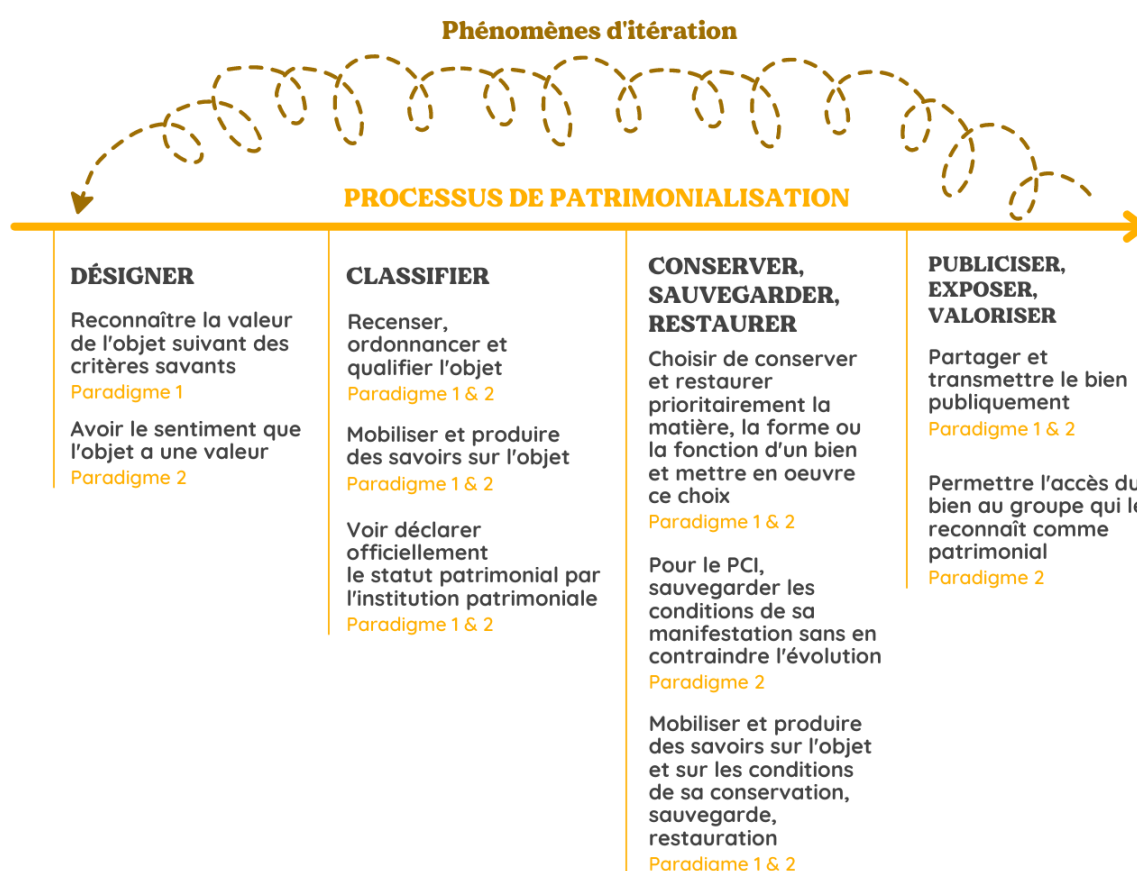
Phénomènes d'itération

PROCESSUS DE PATRIMONIALISATION

DÉSIGNER

Reconnaître la valeur de l'objet suivant des critères savants
Paradigme 1

Avoir le sentiment que l'objet a une valeur
Paradigme 2

CLASSIFIER

Recenser, ordonnancer et qualifier l'objet
Paradigme 1 & 2

Mobiliser et produire des savoirs sur l'objet
Paradigme 1 & 2

Voir déclarer officiellement le statut patrimonial par l'institution patrimoniale
Paradigme 1 & 2

CONSERVER, SAUVEGARDER, RESTAURER

Choisir de conserver et restaurer prioritairement la matière, la forme ou la fonction d'un bien et mettre en oeuvre ce choix
Paradigme 1 & 2

Pour le PCI, sauvegarder les conditions de sa manifestation sans en contraindre l'évolution
Paradigme 2

Mobiliser et produire des savoirs sur l'objet et sur les conditions de sa conservation, sauvegarde, restauration
Paradigme 1 & 2

PUBLICISER, EXPOSER, VALORISER

Partager et transmettre le bien publiquement
Paradigme 1 & 2

Permettre l'accès du bien au groupe qui le reconnaît comme patrimonial
Paradigme 2